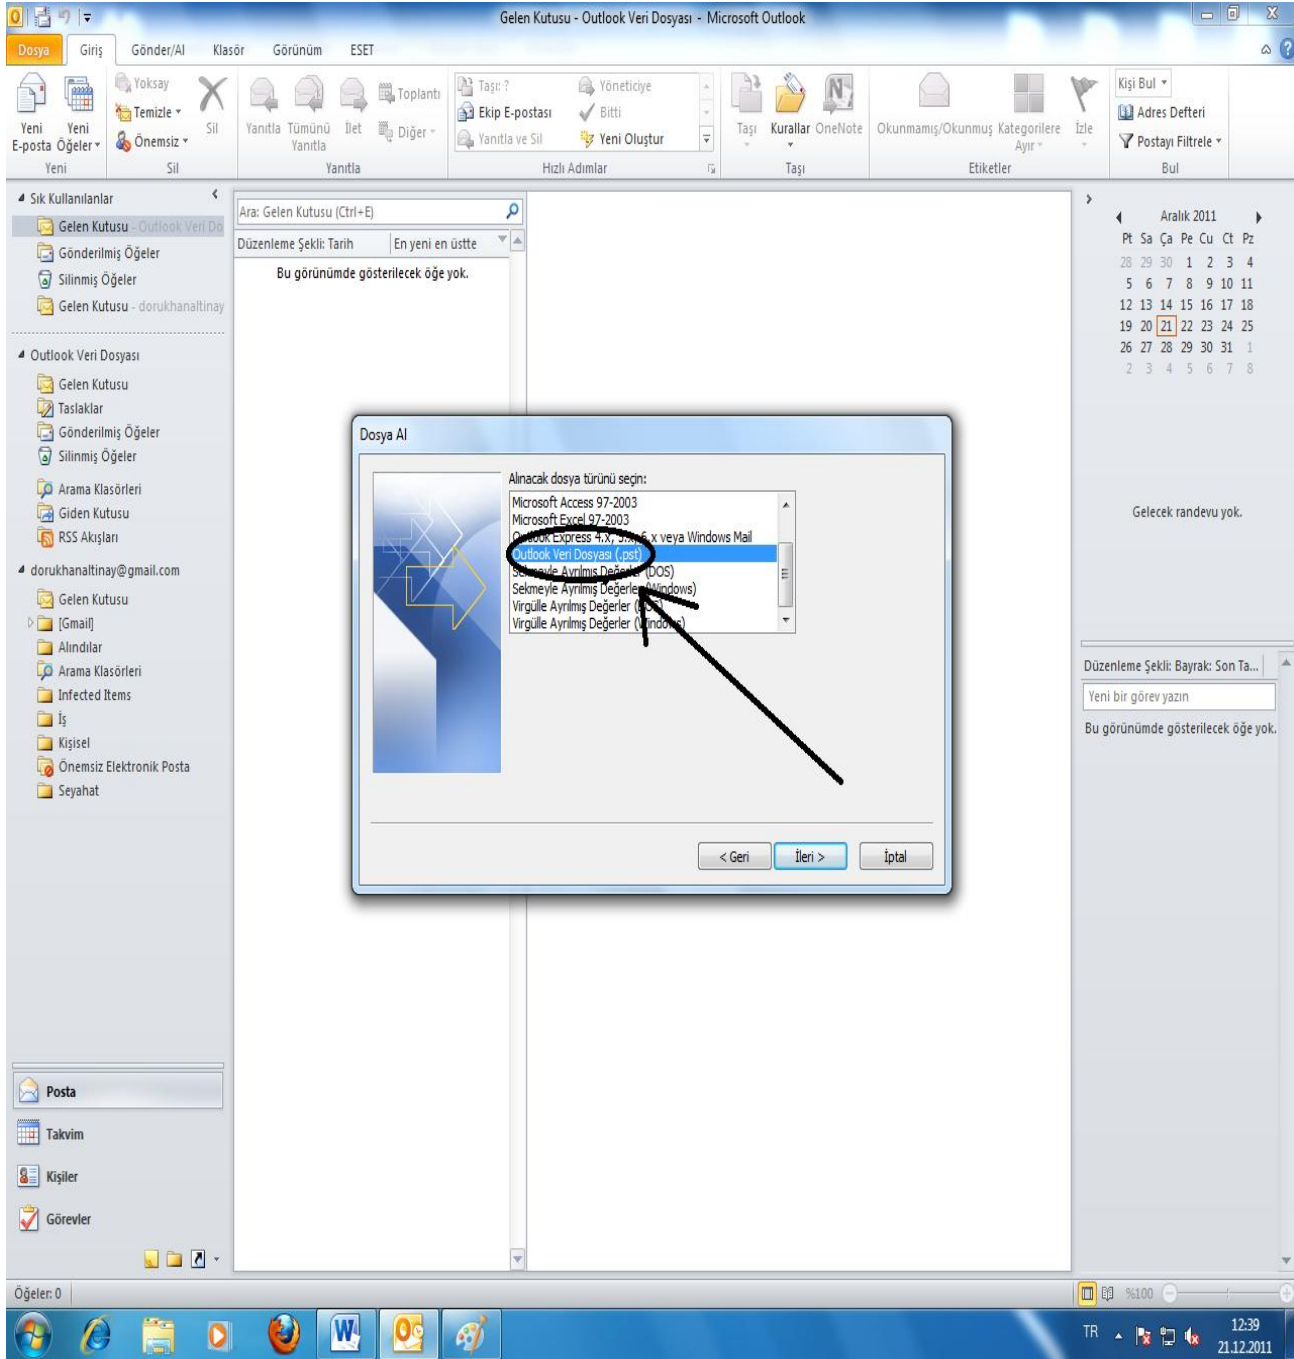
Gelen Kutusu - Outlook Veri Dosyası - Microsoft Outlook

Dosya Giriş Gönder/Al Klasör Görünüm ESET

Yeni E-posta Yeni Öğeler
Yeni
Yoksay Temizle Önemsiz Sil
Sil
Yanıtla Tümünü Yanıtla İlet Toplantı Diğer
Yanıtla
Taşı: ? Ekip E-postası Yanıtla ve Sil Yöneticiye Bitti Yeni Oluştur
Hızlı Adımlar
Taşı Kurallar OneNote
Taşı
Okunmamış/Okunmuş Kategorilere Ayır İzle
Etiketler
Kişi Bul Adres Defteri Postayı Filtrele
Bul

Sık Kullanılanlar
Gelen Kutusu - Outlook Veri Do
Gönderilmiş Öğeler
Silinmiş Öğeler
Gelen Kutusu - dorukhanaltinay

Outlook Veri Dosyası
Gelen Kutusu
Taslaklar
Gönderilmiş Öğeler
Silinmiş Öğeler
Arama Klasörleri
Giden Kutusu
RSS Akışları

dorukhanaltinay@gmail.com
Gelen Kutusu
[Gmail]
Alındılar
Arama Klasörleri
Infected Items
İş
Kişisel
Önemsiz Elektronik Posta
Seyahat

Posta
Takvim
Kişiler
Görevler

Ara: Gelen Kutusu (Ctrl+E)
Düzenleme Şekli: Tarih En yeni en üstte
Bu görünümde gösterilecek öğe yok.

Dosya Al
Alınacak dosya türünü seçin:
Microsoft Access 97-2003
Microsoft Excel 97-2003
Outlook Express 4.x, 5.x, 6.x veya Windows Mail
Outlook Veri Dosyası (.pst)
Sekmeyle Ayrılmış Değerler (DOS)
Sekmeyle Ayrılmış Değerler (Windows)
Virgülle Ayrılmış Değerler (DOS)
Virgülle Ayrılmış Değerler (Windows)
< Geri İleri > İptal

Aralık 2011
| Pt | Sa | Ça | Pe | Cu | Ct | Pz |
|---|---|---|---|---|---|---|
| 28 | 29 | 30 | 1 | 2 | 3 | 4 |
| 5 | 6 | 7 | 8 | 9 | 10 | 11 |
| 12 | 13 | 14 | 15 | 16 | 17 | 18 |
| 19 | 20 | 21 | 22 | 23 | 24 | 25 |
| 26 | 27 | 28 | 29 | 30 | 31 | 1 |
| 2 | 3 | 4 | 5 | 6 | 7 | 8 |

Gelecek randevu yok.
Düzenleme Şekli: Bayrak: Son Ta...
Yeni bir görev yazın
Bu görünümde gösterilecek öğe yok.

Öğeler: 0
%100
TR 12:39 21.12.2011